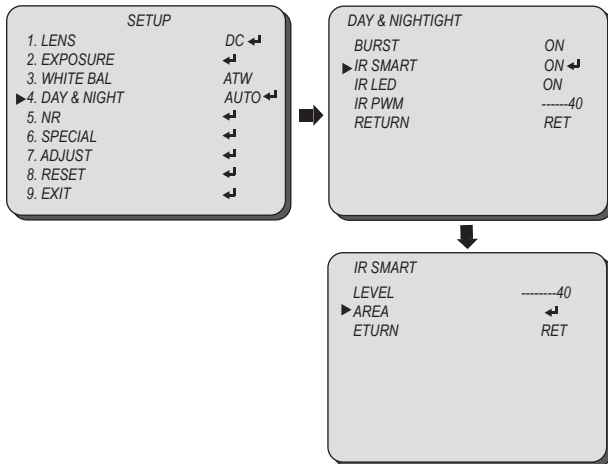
SETUP

1. LENS DC ↵
2. EXPOSURE ↵
3. WHITE BAL ATW
▶4. DAY & NIGHT AUTO ↵
5. NR ↵
6. SPECIAL ↵
7. ADJUST ↵
8. RESET ↵
9. EXIT ↵

DAY & NIGHTIGHT

BURST ON
▶IR SMART ON ↵
IR LED ON
IR PWM ------40
RETURN RET

IR SMART

LEVEL --------40
▶AREA ↵
ETURN RET